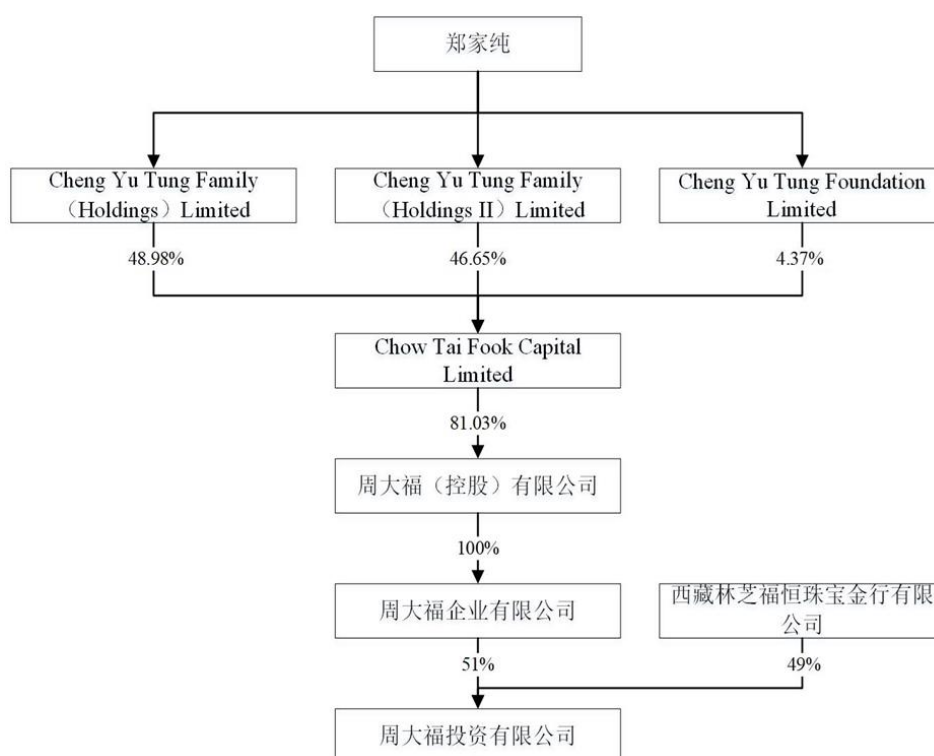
郑家纯

Cheng Yu Tung Family（Holdings）Limited

Cheng Yu Tung Family（Holdings II）Limited

Cheng Yu Tung Foundation Limited

48.98%

46.65%

4.37%

Chow Tai Fook Capital Limited

81.03%

周大福（控股）有限公司

100%

周大福企业有限公司

西藏林芝福恒珠宝金行有限公司

51%

49%

周大福投资有限公司